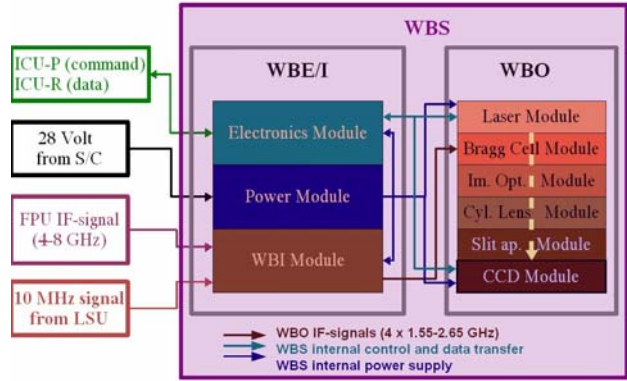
WBS

ICU-P (command)
ICU-R (data)

28 Volt
from S/C

FPU IF-signal
(4-8 GHz)

10 MHz signal
from LSU

WBE/I

Electronics Module

Power Module

WBI Module

WBO

Laser Module

Bragg Cell Module

Im. Opt. Module

Cyl. Lens Module

Slit ap. Module

CCD Module

WBO IF-signals (4 x 1.55-2.65 GHz)
WBS internal control and data transfer
WBS internal power supply